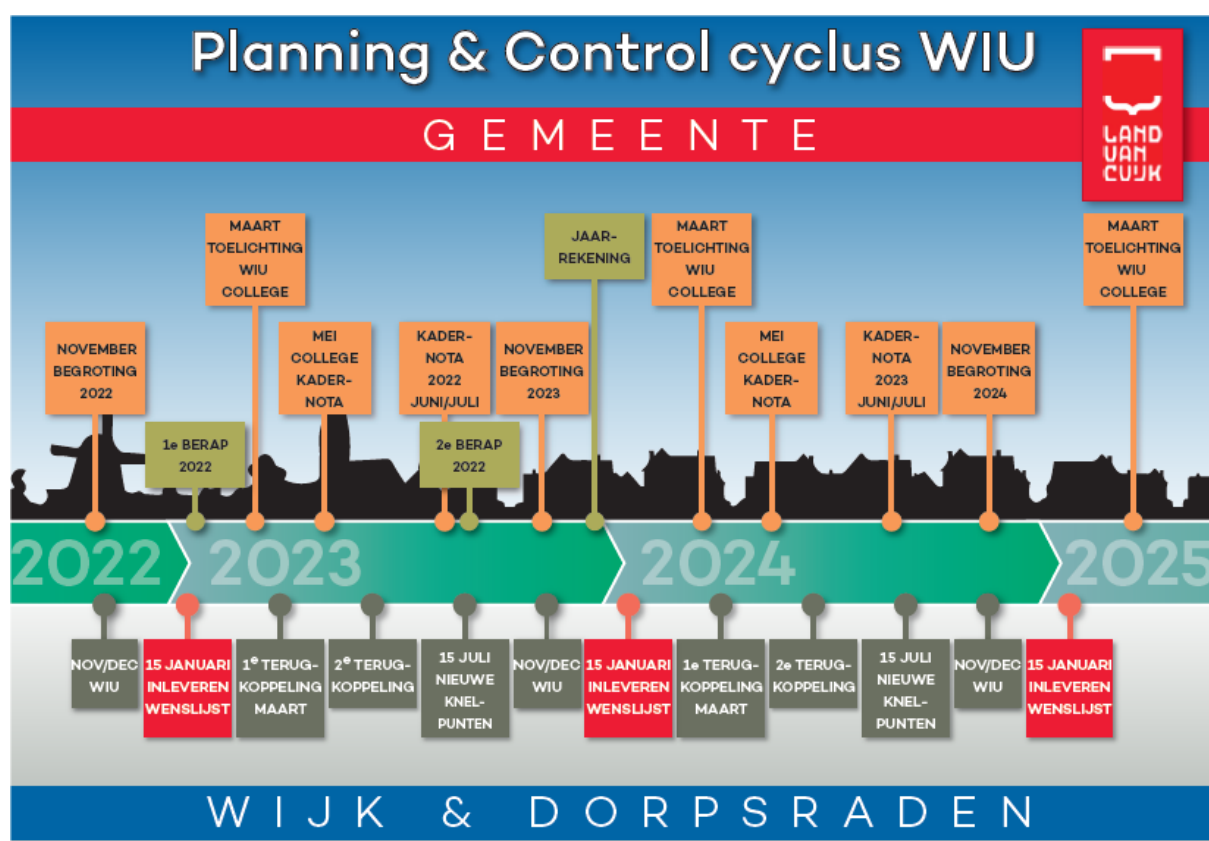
Planning & Control cyclus WIU

GEMEENTE

LAND VAN CUIJK

NOVEMBER BEGROTING 2022

1e BERAP 2022

MAART TOELICHTING WIU COLLEGE

MEI COLLEGE KADER-NOTA

KADER-NOTA 2022 JUNI/JULI

2e BERAP 2022

NOVEMBER BEGROTING 2023

JAAR-REKENING

MAART TOELICHTING WIU COLLEGE

MEI COLLEGE KADER-NOTA

KADER-NOTA 2023 JUNI/JULI

NOVEMBER BEGROTING 2024

MAART TOELICHTING WIU COLLEGE

2022

2023

2024

2025

NOV/DEC WIU

15 JANUARI INLEVEREN WENSLIJST

$1^e$ TERUG-KOPPELING MAART

$2^e$ TERUG-KOPPELING

15 JULI NIEUWE KNEL-PUNTEN

NOV/DEC WIU

15 JANUARI INLEVEREN WENSLIJST

1e TERUG-KOPPELING MAART

2e TERUG-KOPPELING

15 JULI NIEUWE KNEL-PUNTEN

NOV/DEC WIU

15 JANUARI INLEVEREN WENSLIJST

WIJK & DORPSRADEN